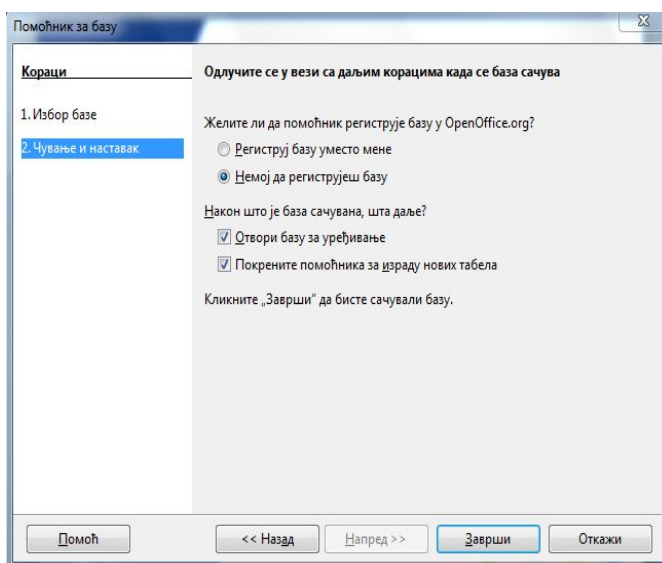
Помоћник за базу

Кораци

1. Избор базе

2. Чување и наставак

Одлучите се у вези са даљим корацима када се база сачува

Желите ли да помоћник региструје базу у OpenOffice.org?

Региструј базу уместо мене

Немој да региструјеш базу

Након што је база сачувана, шта даље?

Отвори базу за уређивање

Покрените помоћника за израду нових табела

Кликните „Заврши" да бисте сачували базу.

Помоћ

<< Назад

Напред >>

Заврши

Откажи